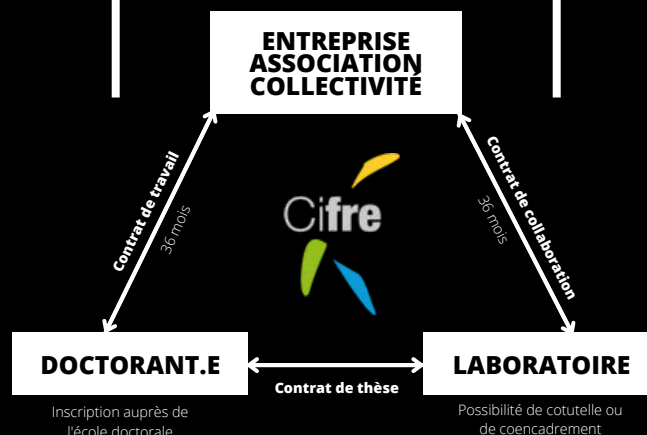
ENTREPRISE
ASSOCIATION
COLLECTIVITÉ

Contrat de travail
36 mois

Cifre

Contrat de collaboration
36 mois

DOCTORANT.E

Contrat de thèse

LABORATOIRE

Inscription auprès de l'école doctorale

Possibilité de cotutelle ou de coencadrement